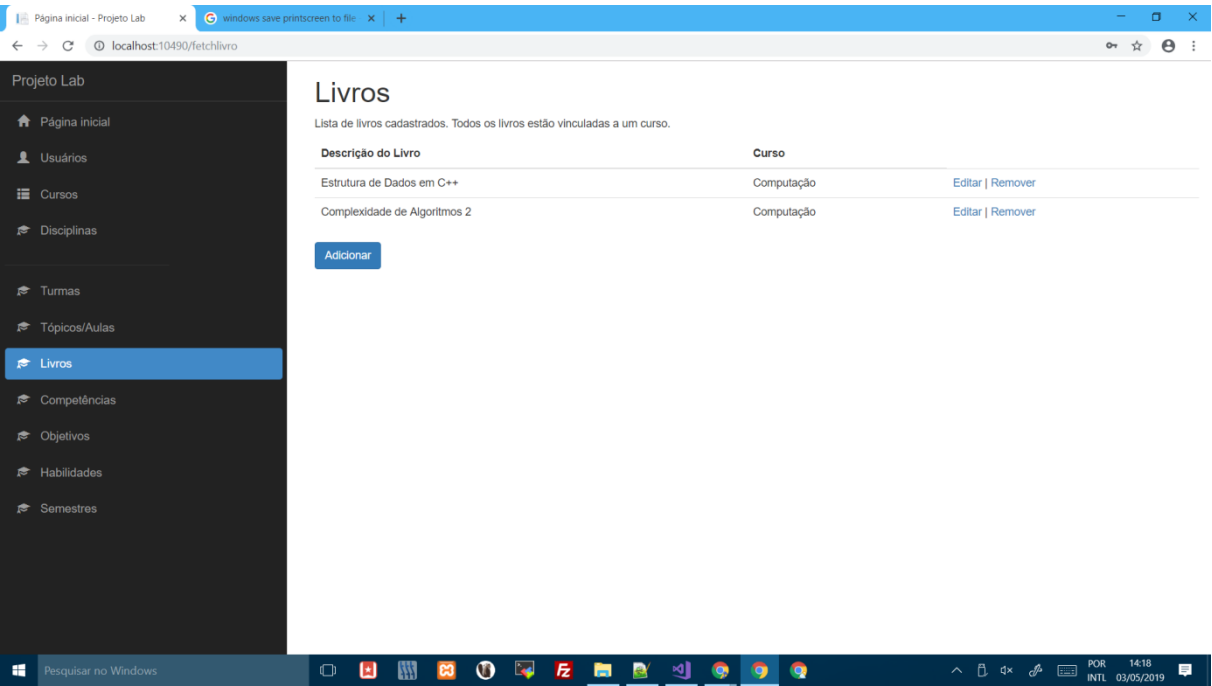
Página inicial - Projeto Lab ×
windows save printscreen to file ×
+
localhost:10490/fetchlivro

Projeto Lab

Página inicial
Usuários
Cursos
Disciplinas
Turmas
Tópicos/Aulas
Livros
Competências
Objetivos
Habilidades
Semestres

Livros

Lista de livros cadastrados. Todos os livros estão vinculadas a um curso.

| Descrição do Livro | Curso | |
|---|---|---|
| Estrutura de Dados em C++ | Computação | Editar \| Remover |
| Complexidade de Algoritmos 2 | Computação | Editar \| Remover |

Adicionar

Pesquisar no Windows

POR INTL 14:18 03/05/2019